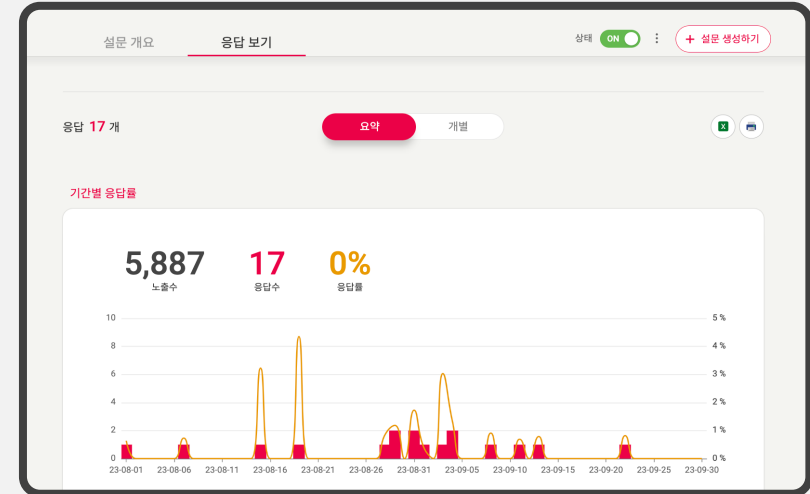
설문 개요

응답 보기

상태 ON

+ 설문 생성하기

응답 17 개

요약

개별

X

기간별 응답률

5,887
노출수

17
응답수

0%
응답률

10
8
6
4
2
0

5 %
4 %
3 %
2 %
1 %
0 %

23-08-01 23-08-06 23-08-11 23-08-16 23-08-21 23-08-26 23-08-31 23-09-05 23-09-10 23-09-15 23-09-20 23-09-25 23-09-30